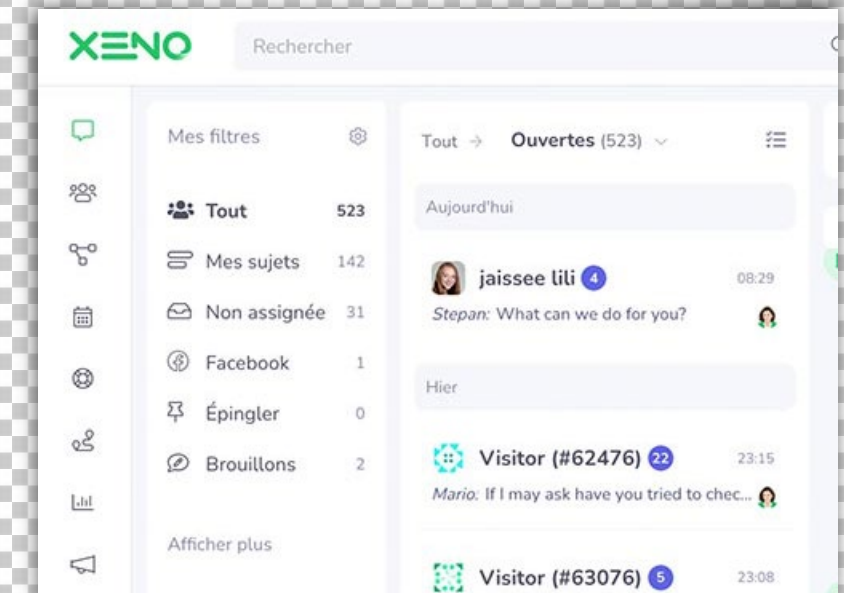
XENO

Rechercher

Mes filtres

Tout 523

Mes sujets 142

Non assignée 31

Facebook 1

Épingler 0

Brouillons 2

Afficher plus

Tout → Ouvertes (523)

Aujourd'hui

jaissee lili 4 08:29

Stepan: What can we do for you?

Hier

Visitor (#62476) 22 23:15

Mario: If I may ask have you tried to chec...

Visitor (#63076) 5 23:08